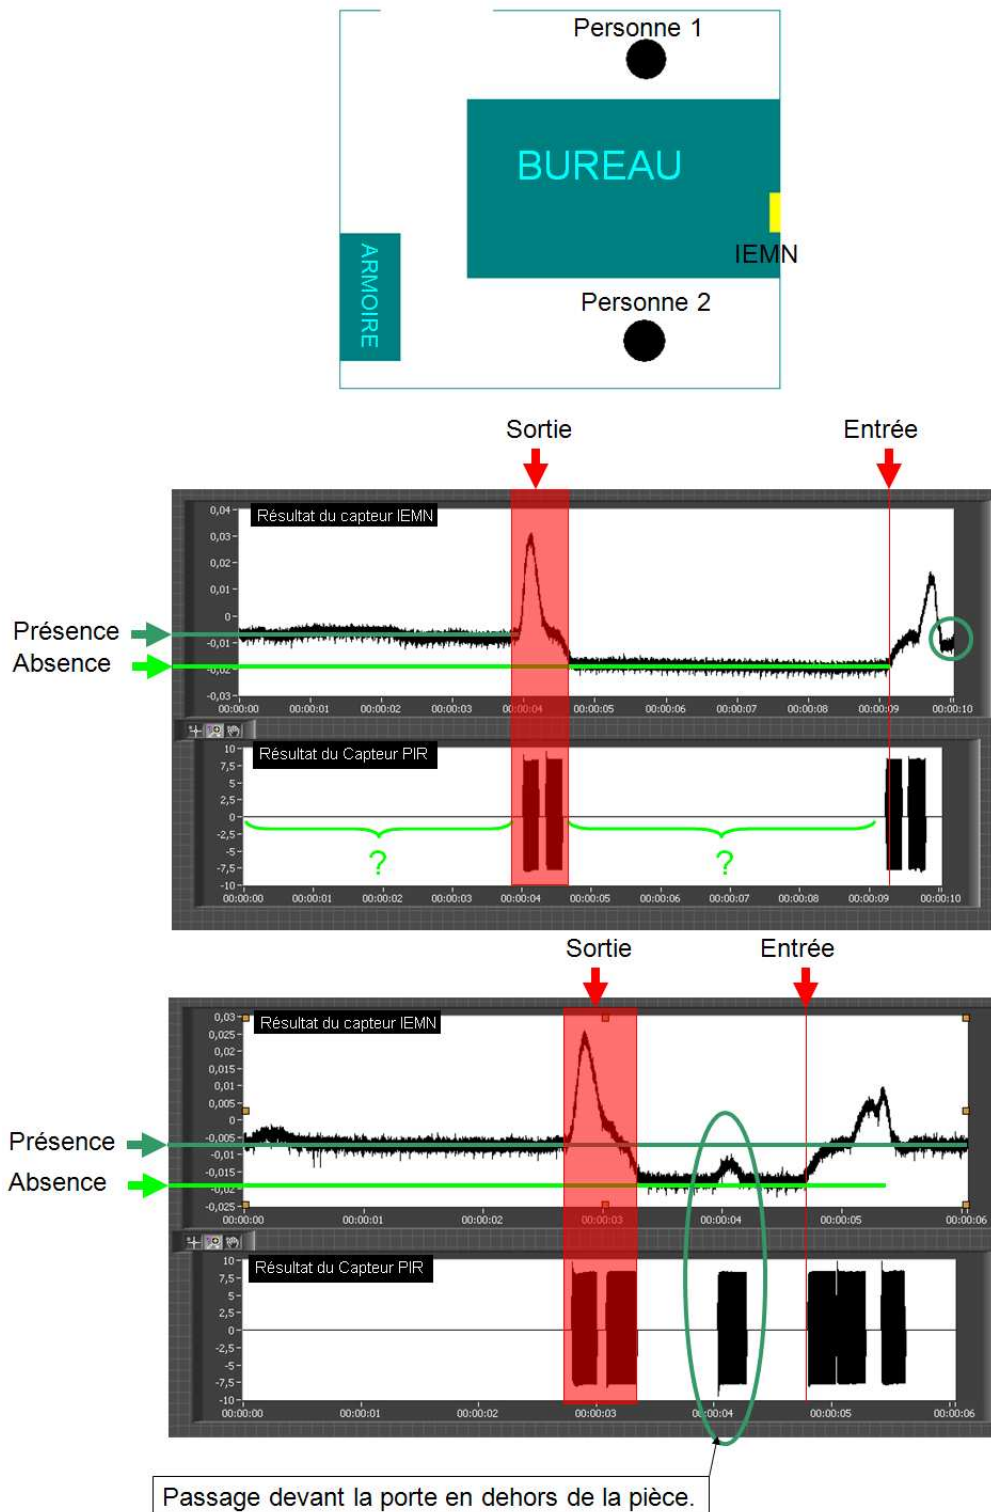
Personne 1

BUREAU

IEMN

ARMOIRE

Personne 2

Sortie

Entrée

Résultat du capteur IEMN

0,04
0,03
0,02
0,01
0
-0,01
-0,02
-0,03

00:00:00 00:00:01 00:00:02 00:00:03 00:00:04 00:00:05 00:00:06 00:00:07 00:00:08 00:00:09 00:00:10

Présence

Absence

Résultat du Capteur PIR

10
7,5
5
2,5
0
-2,5
-5
-7,5
-10

?

?

00:00:00 00:00:01 00:00:02 00:00:03 00:00:04 00:00:05 00:00:06 00:00:07 00:00:08 00:00:09 00:00:10

Sortie

Entrée

Résultat du capteur IEMN

0,03
0,025
0,02
0,015
0,01
0,005
0
-0,005
-0,01
-0,015
-0,02
-0,025

00:00:00 00:00:01 00:00:02 00:00:03 00:00:04 00:00:05 00:00:06

Présence

Absence

Résultat du Capteur PIR

10
7,5
5
2,5
0
-2,5
-5
-7,5
-10

00:00:00 00:00:01 00:00:02 00:00:03 00:00:04 00:00:05 00:00:06

Passage devant la porte en dehors de la pièce.